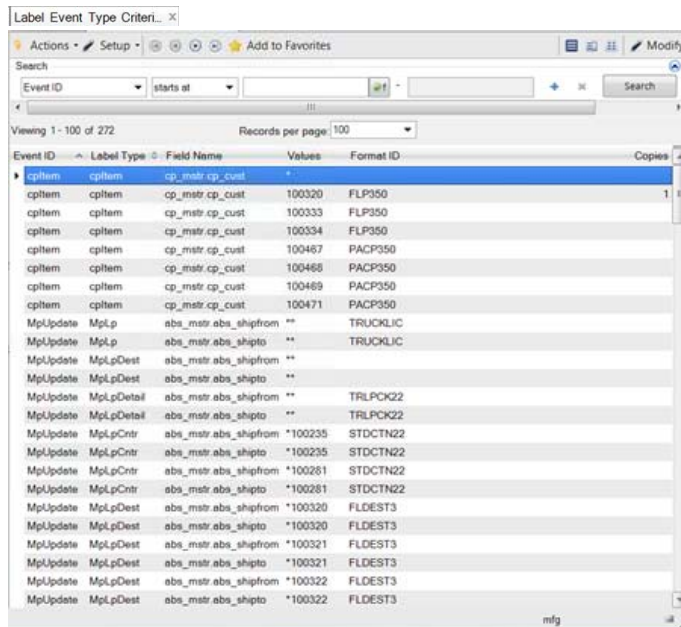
Label Event Type Criteri... ×

Actions • Setup • Add to Favorites Modify

Search

Event ID | starts at | Search

Viewing 1 - 100 of 272 Records per page: 100

| Event ID | Label Type | Field Name | Values | Format ID | Copies |
|---|---|---|---|---|---|
| cpItem | cpItem | cp_mstr.cp_cust | * | | |
| cpItem | cpItem | cp_mstr.cp_cust | 100320 | FLP350 | 1 |
| cpItem | cpItem | cp_mstr.cp_cust | 100333 | FLP350 | |
| cpItem | cpItem | cp_mstr.cp_cust | 100334 | FLP350 | |
| cpItem | cpItem | cp_mstr.cp_cust | 100467 | PACP350 | |
| cpItem | cpItem | cp_mstr.cp_cust | 100468 | PACP350 | |
| cpItem | cpItem | cp_mstr.cp_cust | 100469 | PACP350 | |
| cpItem | cpItem | cp_mstr.cp_cust | 100471 | PACP350 | |
| MpUpdate | MpLp | abs_mstr.abs_shipfrom | ** | TRUCKLIC | |
| MpUpdate | MpLp | abs_mstr.abs_shipto | ** | TRUCKLIC | |
| MpUpdate | MpLpDest | abs_mstr.abs_shipfrom | ** | | |
| MpUpdate | MpLpDest | abs_mstr.abs_shipto | ** | | |
| MpUpdate | MpLpDetail | abs_mstr.abs_shipfrom | ** | TRLPCK22 | |
| MpUpdate | MpLpDetail | abs_mstr.abs_shipto | ** | TRLPCK22 | |
| MpUpdate | MpLpCntr | abs_mstr.abs_shipfrom | *100235 | STDCTN22 | |
| MpUpdate | MpLpCntr | abs_mstr.abs_shipto | *100235 | STDCTN22 | |
| MpUpdate | MpLpCntr | abs_mstr.abs_shipfrom | *100281 | STDCTN22 | |
| MpUpdate | MpLpCntr | abs_mstr.abs_shipto | *100281 | STDCTN22 | |
| MpUpdate | MpLpDest | abs_mstr.abs_shipfrom | *100320 | FLDEST3 | |
| MpUpdate | MpLpDest | abs_mstr.abs_shipto | *100320 | FLDEST3 | |
| MpUpdate | MpLpDest | abs_mstr.abs_shipfrom | *100321 | FLDEST3 | |
| MpUpdate | MpLpDest | abs_mstr.abs_shipto | *100321 | FLDEST3 | |
| MpUpdate | MpLpDest | abs_mstr.abs_shipfrom | *100322 | FLDEST3 | |
| MpUpdate | MpLpDest | abs_mstr.abs_shipto | *100322 | FLDEST3 | |

mfg